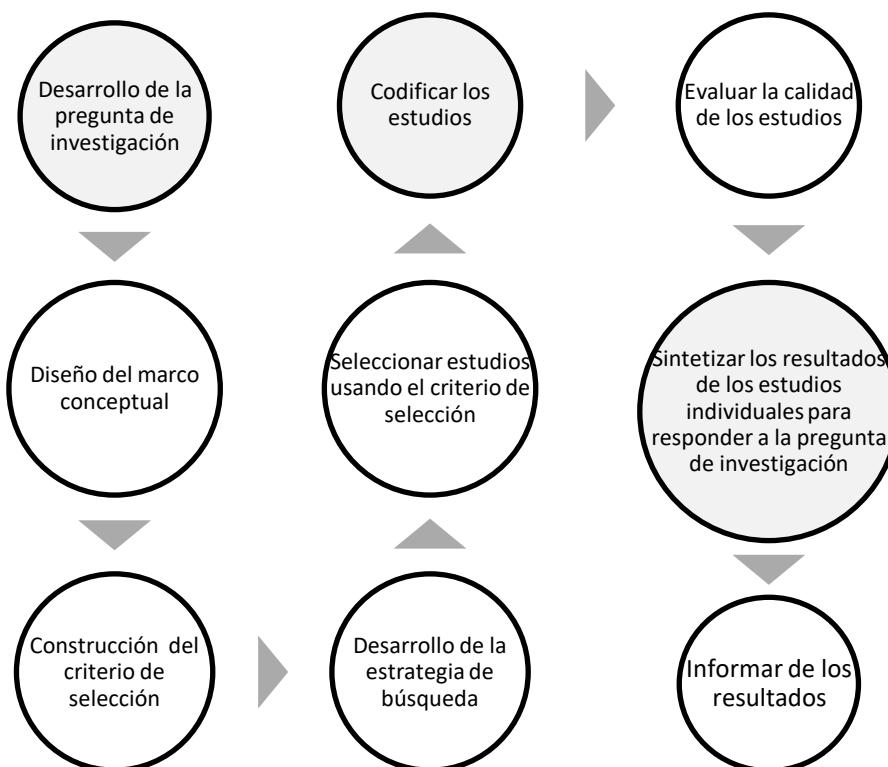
Desarrollo de la pregunta de investigación

Diseño del marco conceptual

Construcción del criterio de selección

Desarrollo de la estrategia de búsqueda

Seleccionar estudios usando el criterio de selección

Codificar los estudios

Evaluar la calidad de los estudios

Sintetizar los resultados de los estudios individuales para responder a la pregunta de investigación

Informar de los resultados